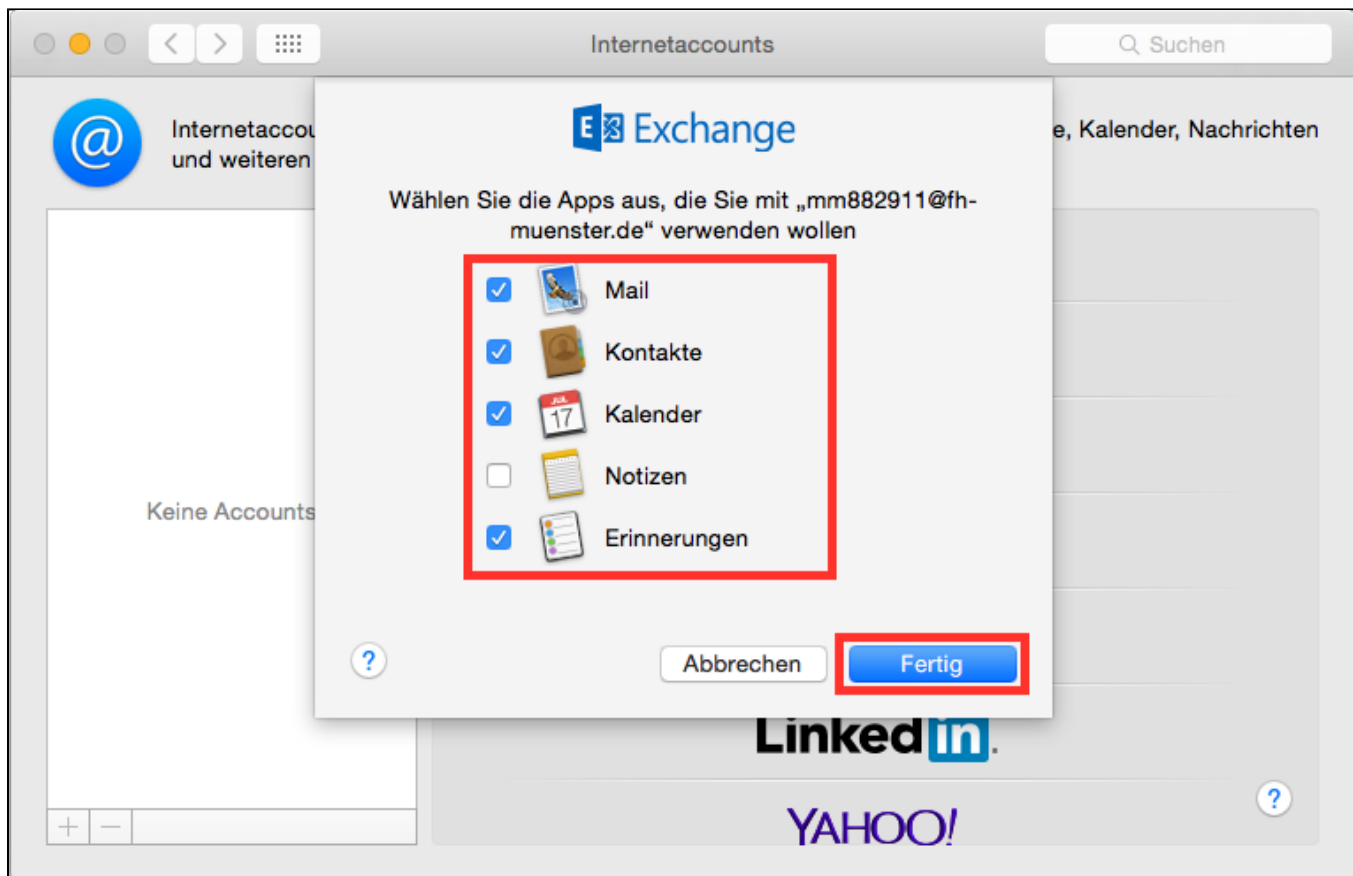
Internetaccounts

Suchen

Internetaccou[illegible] e, Kalender, Nachrichten und weiteren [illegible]

Exchange

Wählen Sie die Apps aus, die Sie mit „mm882911@fh-muenster.de“ verwenden wollen

Mail

Kontakte

JUL 17

Kalender

Notizen

Erinnerungen

Keine Accounts

?

Abbrechen

Fertig

Linkedin.

YAHOO!

?

+ —